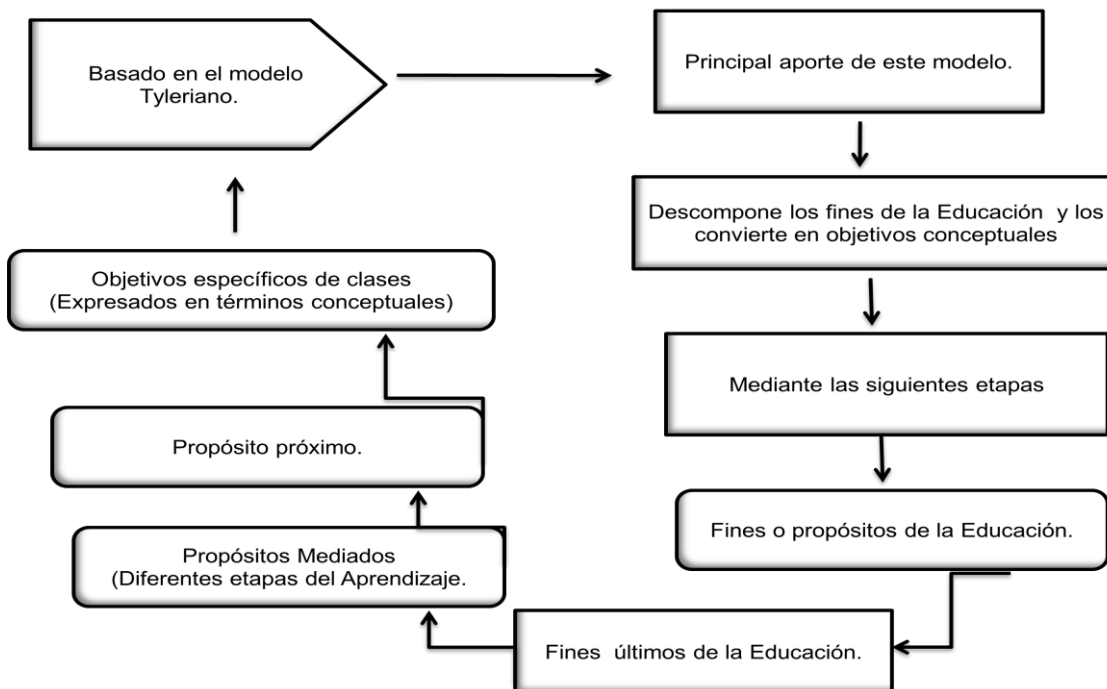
Basado en el modelo Tyleriano.

Principal aporte de este modelo.

Descompone los fines de la Educación y los convierte en objetivos conceptuales

Mediante las siguientes etapas

Fines o propósitos de la Educación.

Fines últimos de la Educación.

Propósitos Mediados (Diferentes etapas del Aprendizaje.

Propósito próximo.

Objetivos específicos de clases (Expresados en términos conceptuales)